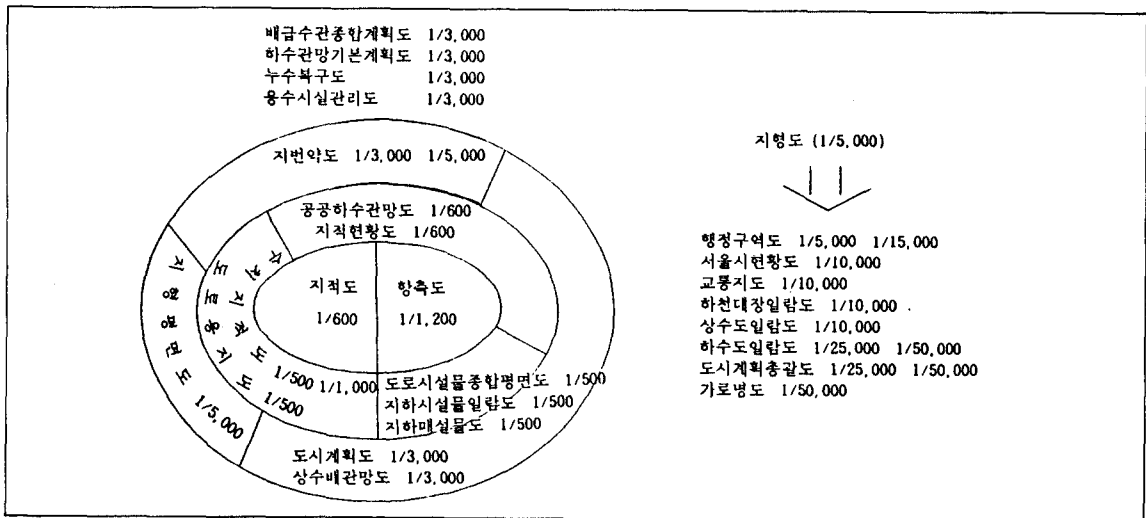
배급수관종합계획도 1/3,000
하수관망기본계획도 1/3,000
누수복구도 1/3,000
용수시설관리도 1/3,000

지번약도 1/3,000 1/5,000

공공하수관망도 1/600
지적현황도 1/600

지적도 1/600

항측도 1/1,200

지형평면도 1/5,000

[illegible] 1/500 1/1,000
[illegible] 1/500

도로시설물종합평면도 1/500
지하시설물일람도 1/500
지하매설물도 1/500

도시계획도 1/3,000
상수배관망도 1/3,000

지형도 (1/5,000)

행정구역도 1/5,000 1/15,000
서울시현황도 1/10,000
교통지도 1/10,000
하천대장일람도 1/10,000
상수도일람도 1/10,000
하수도일람도 1/25,000 1/50,000
도시계획총괄도 1/25,000 1/50,000
가로명도 1/50,000